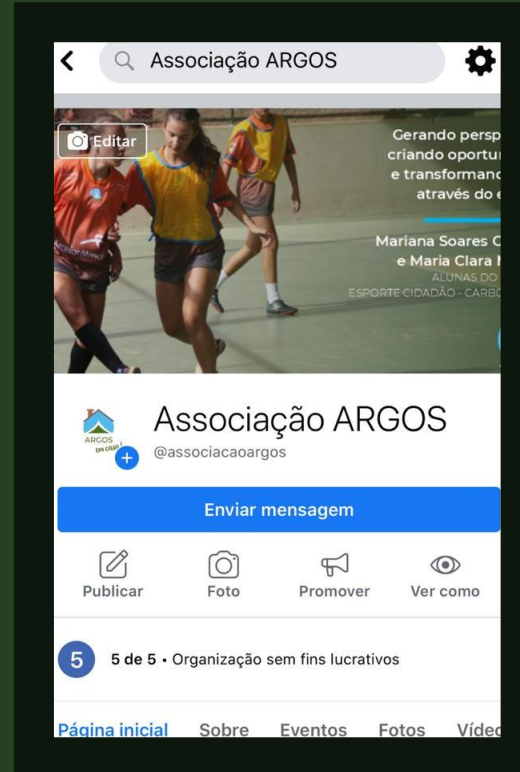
Associação ARGOS

Editar

Gerando persp
criando oportu
e transformanc
através do e

Mariana Soares C
e Maria Clara M
ALUNAS DO
ESPORTE CIDADÃO - CARBO

ARGOS

Associação ARGOS
@associacaoargos

Enviar mensagem

Publicar
Foto
Promover
Ver como

5
5 de 5 • Organização sem fins lucrativos

Página inicial
Sobre
Eventos
Fotos
Víde